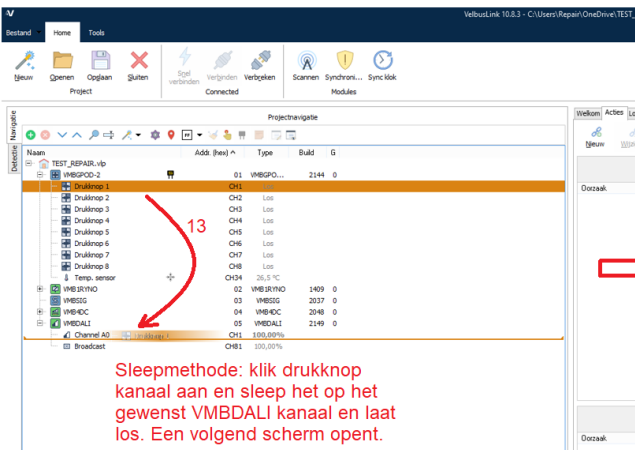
VelbusLink 10.8.3 - C:\Users\Repair\OneDrive\TEST_

Bestand Home Tools

Nieuw Openen Opslaan Sluiten
Project

Snel verbinden Verbinden Verbreken
Connected

Scannen Synchroni... Sync klok
Modules

Navigatie Detectie

Projectnavigatie

| Naam | Addr. (hex) | Type | Build | G |
|---|---|---|---|---|
| TEST_REPAIR.vlp | | | | |
| VMBGPOD-2 | 01 | VMBGPOD-2 | 2144 | 0 |
| Drukknop 1 | CH1 | Los | | |
| Drukknop 2 | CH2 | Los | | |
| Drukknop 3 | CH3 | Los | | |
| Drukknop 4 | CH4 | Los | | |
| Drukknop 5 | CH5 | Los | | |
| Drukknop 6 | CH6 | Los | | |
| Drukknop 7 | CH7 | Los | | |
| Drukknop 8 | CH8 | Los | | |
| Temp. sensor | CH34 | 26,5 °C | | |
| VMB1RYNO | 02 | VMB1RYNO | 1409 | 0 |
| VMBSIG | 03 | VMBSIG | 2037 | 0 |
| VMB4DC | 04 | VMB4DC | 2048 | 0 |
| VMBDALI | 05 | VMBDALI | 2149 | 0 |
| Channel A0 | CH1 | 100,00% | | |
| Broadcast | CH81 | 100,00% | | |

13

Sleepmethode: klik drukknop kanaal aan en sleep het op het gewenst VMBDALI kanaal en laat los. Een volgend scherm opent.

Welkom Acties Lo

Nieuw

Oorzaak

Oorzaak